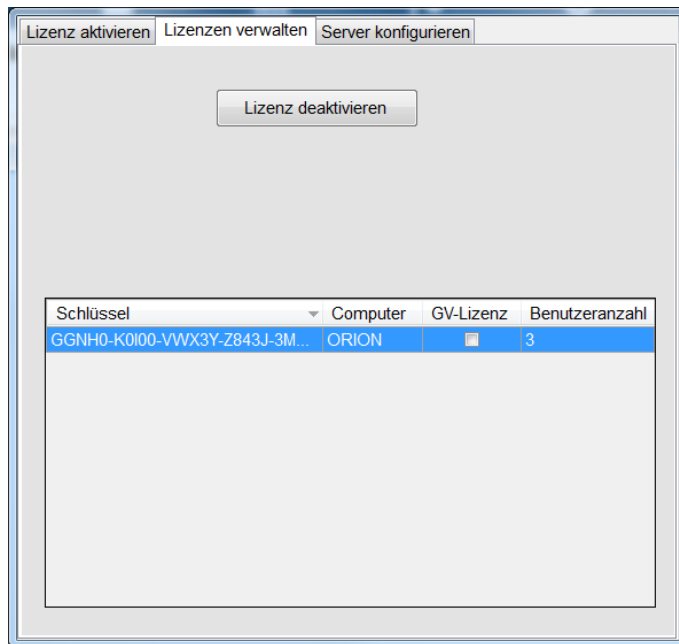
Lizenz aktivieren | Lizenzen verwalten | Server konfigurieren

Lizenz deaktivieren

| Schlüssel | Computer | GV-Lizenz | Benutzeranzahl |
|---|---|---|---|
| GGNH0-K0I00-VWX3Y-Z843J-3M... | ORION | | 3 |